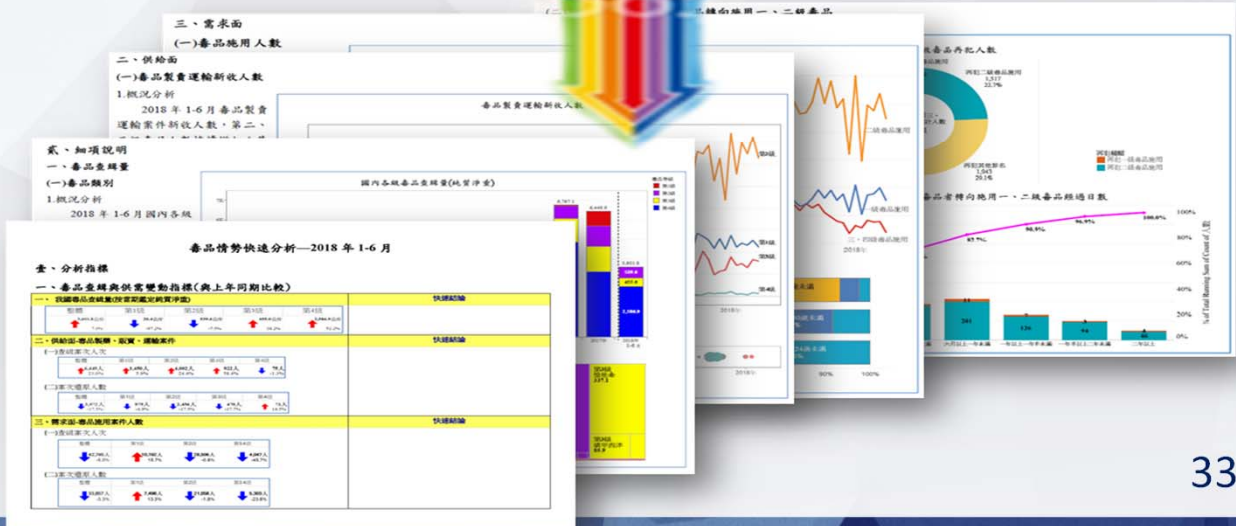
三、需求面

(一)毒品施用人數

二、供給面

(一)毒品製賣運輸新收人數

1.概況分析

2018 年 1-6 月毒品製賣運輸案件新收人數，第二、

毒品製賣運輸新收人數

貳、細項說明

一、毒品查緝量

(一)毒品類別

1.概況分析

2018 年 1-6 月國內各級

國內各級毒品查緝量(純質淨重)

毒品情勢快速分析—2018 年 1-6 月

壹、分析指標

一、毒品查緝與供需變動指標(與上年同期比較)

一、我國毒品查緝量(按當期鑑定純質淨重)

快速結論

二、供給面-毒品製造、販賣、運輸案件

快速結論

三、需求面-毒品施用案件人數

快速結論

二級毒品施用

一級毒品施用

三、四級毒品施用

2018年

再犯二級毒品施用
1,517
22.7%

再犯其他罪名
1,043
20.1%

毒品者轉向施用一、二級毒品經過日數

100.0%

67.7%

98.9%

96.9%

33